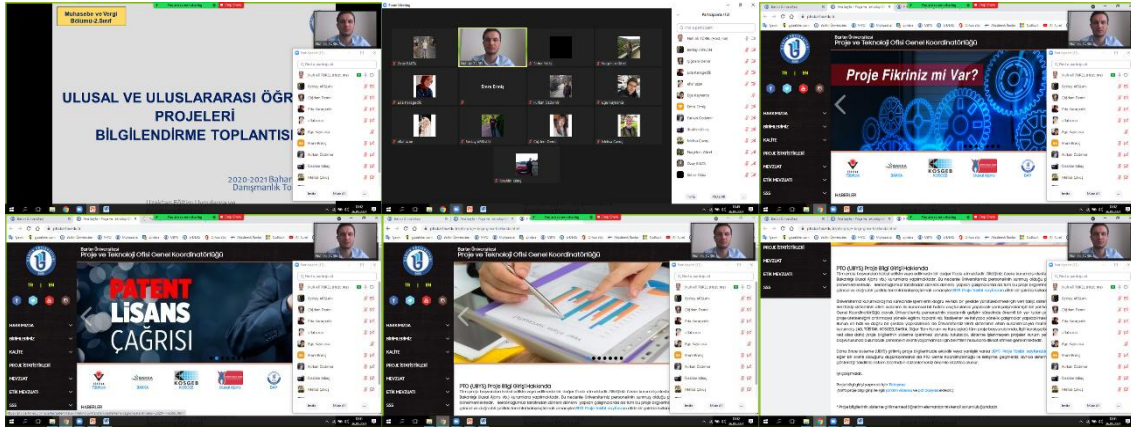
Muhasebe ve Vergi Bölümü-2.Sınıf

ULUSAL VE ULUSLARARASI ÖĞR
PROJELERİ
BİLGİLENDİRME TOPLANTISI

2020-2021 Bahar
Danışmanlık To

Katılımcılar

Bartın Üniversitesi
Proje ve Teknoloji Ofisi Genel Koordinatörlüğü

Proje Fikriniz mi Var?

HAKKIMIZDA
BİRİMLERİMİZ
KALİTE
PROJE İSTATİSTİKLERİ
MEVZUAT
ETİK MEVZUATI
SSS

KOSGEB

HABERLER

PATENT
LİSANS
ÇAĞRISI

PTO (UBYS) Proje Bilgi Girişi Hakkında

PTO (UBYS) Proje Bilgi Girişi Hakkında